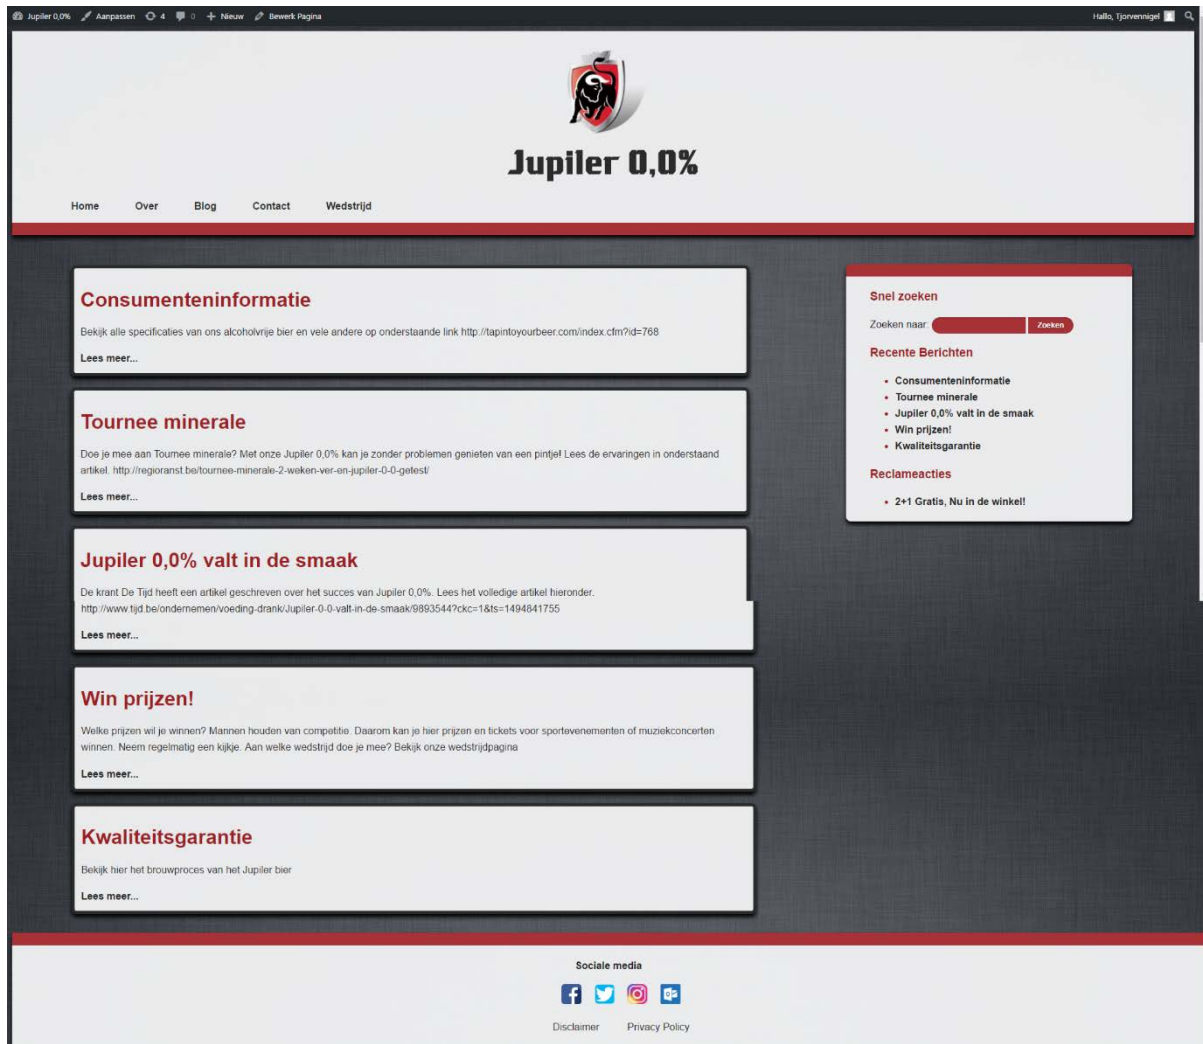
Jupiler 0,0% Aanpassen 4 0 + Nieuw Bewerk Pagina

Hallo, Tjorvennigel

Jupiler 0,0%

Home Over Blog Contact Wedstrijd

Consumenteninformatie

Bekijk alle specificaties van ons alcoholvrije bier en vele andere op onderstaande link http://tapintoyourbeer.com/index.cfm?id=768

Lees meer...

Tournee minerale

Doe je mee aan Tournee minerale? Met onze Jupiler 0,0% kan je zonder problemen genieten van een pintje! Lees de ervaringen in onderstaand artikel. http://regioranst.be/tournee-minerale-2-weken-ver-en-jupiler-0-0-getest/

Lees meer...

Jupiler 0,0% valt in de smaak

De krant De Tijd heeft een artikel geschreven over het succes van Jupiler 0,0%. Lees het volledige artikel hieronder. http://www.tijd.be/ondernemen/voeding-drank/Jupiler-0-0-valt-in-de-smaak/9893544?ckc=1&ts=1494841755

Lees meer...

Win prijzen!

Welke prijzen wil je winnen? Mannen houden van competitie. Daarom kan je hier prijzen en tickets voor sportevenementen of muziekconcerten winnen. Neem regelmatig een kijkje. Aan welke wedstrijd doe je mee? Bekijk onze wedstrijdpagina

Lees meer...

Kwaliteitsgarantie

Bekijk hier het brouwproces van het Jupiler bier

Lees meer...

Snel zoeken

Zoeken naar: Zoeken

Recente Berichten

- Consumenteninformatie
- Tournee minerale
- Jupiler 0,0% valt in de smaak
- Win prijzen!
- Kwaliteitsgarantie

Reclameacties

- 2+1 Gratis, Nu in de winkel!

Sociale media

Disclaimer Privacy Policy